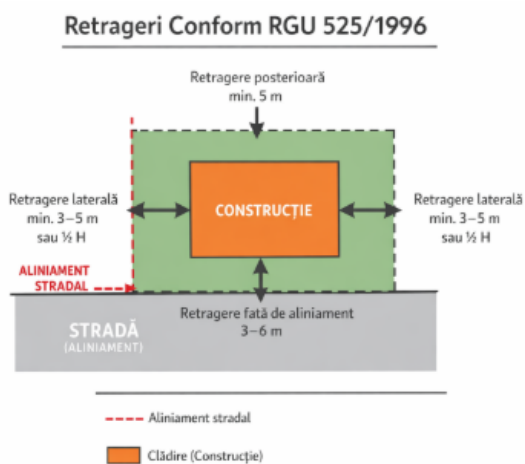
Retrageri Conform RGU 525/1996

Retragere posterioară
min. 5 m

Retragere laterală
min. 3–5 m
sau ½ H

CONSTRUCȚIE

Retragere laterală
min. 3–5 m
sau ½ H

ALINIAMENT
STRADAL

Retragere fată de aliniament
3–6 m

STRADĂ
(ALINIAMENT)

Aliniament stradal

Clădire (Construcție)